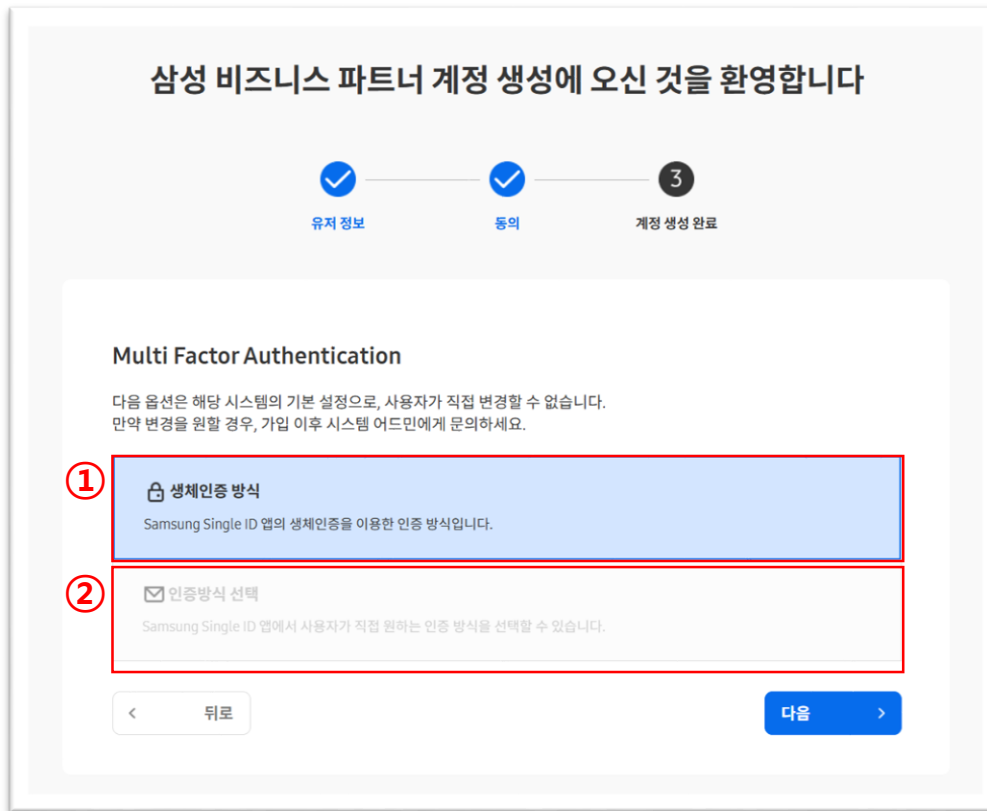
삼성 비즈니스 파트너 계정 생성에 오신 것을 환영합니다

유저 정보

동의

3

계정 생성 완료

Multi Factor Authentication

다음 옵션은 해당 시스템의 기본 설정으로, 사용자가 직접 변경할 수 없습니다.
만약 변경을 원할 경우, 가입 이후 시스템 어드민에게 문의하세요.

①

생체인증 방식

Samsung Single ID 앱의 생체인증을 이용한 인증 방식입니다.

②

인증방식 선택

Samsung Single ID 앱에서 사용자가 직접 원하는 인증 방식을 선택할 수 있습니다.

< 뒤로

다음 >